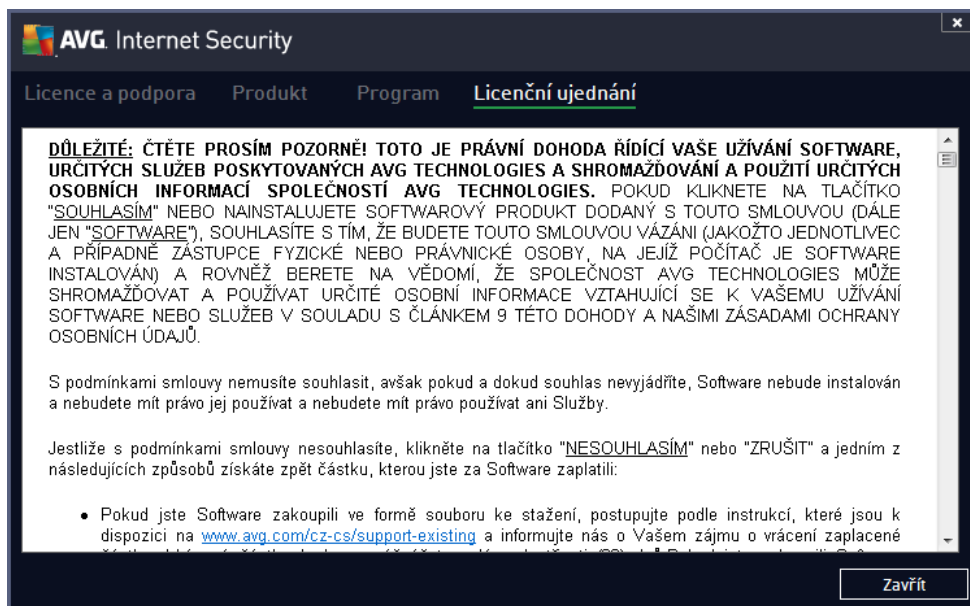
AVG. Internet Security

Licence a podpora   Produkt   Program   Licenční ujednání

DŮLEŽITÉ: ČTĚTE PROSÍM POZORNĚ! TOTO JE PRÁVNÍ DOHODA ŘÍDÍCÍ VAŠE UŽÍVÁNÍ SOFTWARE, URČITÝCH SLUŽEB POSKYTOVANÝCH AVG TECHNOLOGIES A SHROMAŽĎOVÁNÍ A POUŽITÍ URČITÝCH OSOBNÍCH INFORMACÍ SPOLEČNOSTÍ AVG TECHNOLOGIES. POKUD KLIKNETE NA TLAČÍTKO "SOUHLASÍM" NEBO NAINSTALUJETE SOFTWAROVÝ PRODUKT DODANÝ S TOUTO SMLOUVOU (DÁLE JEN "SOFTWARE"), SOUHLASÍTE S TÍM, ŽE BUDETE TOUTO SMLOUVOU VÁZÁNI (JAKOŽTO JEDNOTLIVEC A PŘÍPADNĚ ZÁSTUPCE FYZICKÉ NEBO PRÁVNICKÉ OSOBY, NA JEJÍŽ POČÍTAČ JE SOFTWARE INSTALOVÁN) A ROVNĚŽ BERETE NA VĚDOMÍ, ŽE SPOLEČNOST AVG TECHNOLOGIES MŮŽE SHROMAŽĎOVAT A POUŽÍVAT URČITÉ OSOBNÍ INFORMACE VZTAHUJÍCÍ SE K VAŠEMU UŽÍVÁNÍ SOFTWARE NEBO SLUŽEB V SOULADU S ČLÁNKEM 9 TÉTO DOHODY A NAŠIMI ZÁSADAMI OCHRANY OSOBNÍCH ÚDAJŮ.

S podmínkami smlouvy nemusíte souhlasit, avšak pokud a dokud souhlas nevyjádříte, Software nebude instalován a nebudete mít právo jej používat a nebudete mít právo používat ani Služby.

Jestliže s podmínkami smlouvy nesouhlasíte, klikněte na tlačítko "NESOUHLASÍM" nebo "ZRUŠIT" a jedním z následujících způsobů získáte zpět částku, kterou jste za Software zaplatili:

• Pokud jste Software zakoupili ve formě souboru ke stažení, postupujte podle instrukcí, které jsou k dispozici na www.avg.com/cz-cs/support-existing a informujte nás o Vašem zájmu o vrácení zaplacené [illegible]

Zavřít